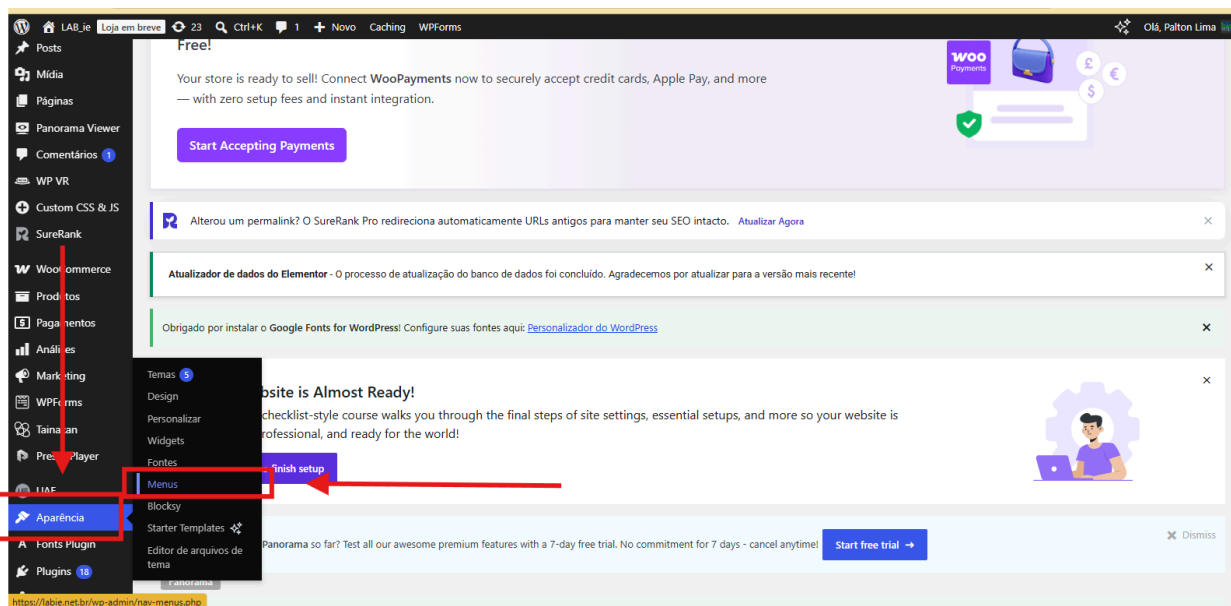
LAB_ie Loja em breve 23 Ctrl+K 1 Novo Caching WPForms Olá, Palton Lima

Posts
Mídia
Páginas
Panorama Viewer
Comentários 1
WP VR
Custom CSS & JS
SureRank
WooCommerce
Produtos
Pagamentos
Análises
Marketing
WPForms
Tainacan
Presto Player
UAE
Aparência
Fonts Plugin
Plugins 18

Free!

Your store is ready to sell! Connect WooPayments now to securely accept credit cards, Apple Pay, and more — with zero setup fees and instant integration.

Start Accepting Payments

Woo Payments

Alterou um permalink? O SureRank Pro redireciona automaticamente URLs antigos para manter seu SEO intacto. Atualizar Agora

Atualizador de dados do Elementor - O processo de atualização do banco de dados foi concluído. Agradecemos por atualizar para a versão mais recente!

Obrigado por instalar o Google Fonts for WordPress! Configure suas fontes aqui: Personalizador do WordPress

Temas 5
Design
Personalizar
Widgets
Fontes
Menus
Blocksy
Starter Templates
Editor de arquivos de tema

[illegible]bsite is Almost Ready!

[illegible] checklist-style course walks you through the final steps of site settings, essential setups, and more so your website is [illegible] professional, and ready for the world!

Finish setup

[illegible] Panorama so far? Test all our awesome premium features with a 7-day free trial. No commitment for 7 days - cancel anytime! Start free trial → Dismiss

Panorama

https://labie.net.br/wp-admin/nav-menus.php